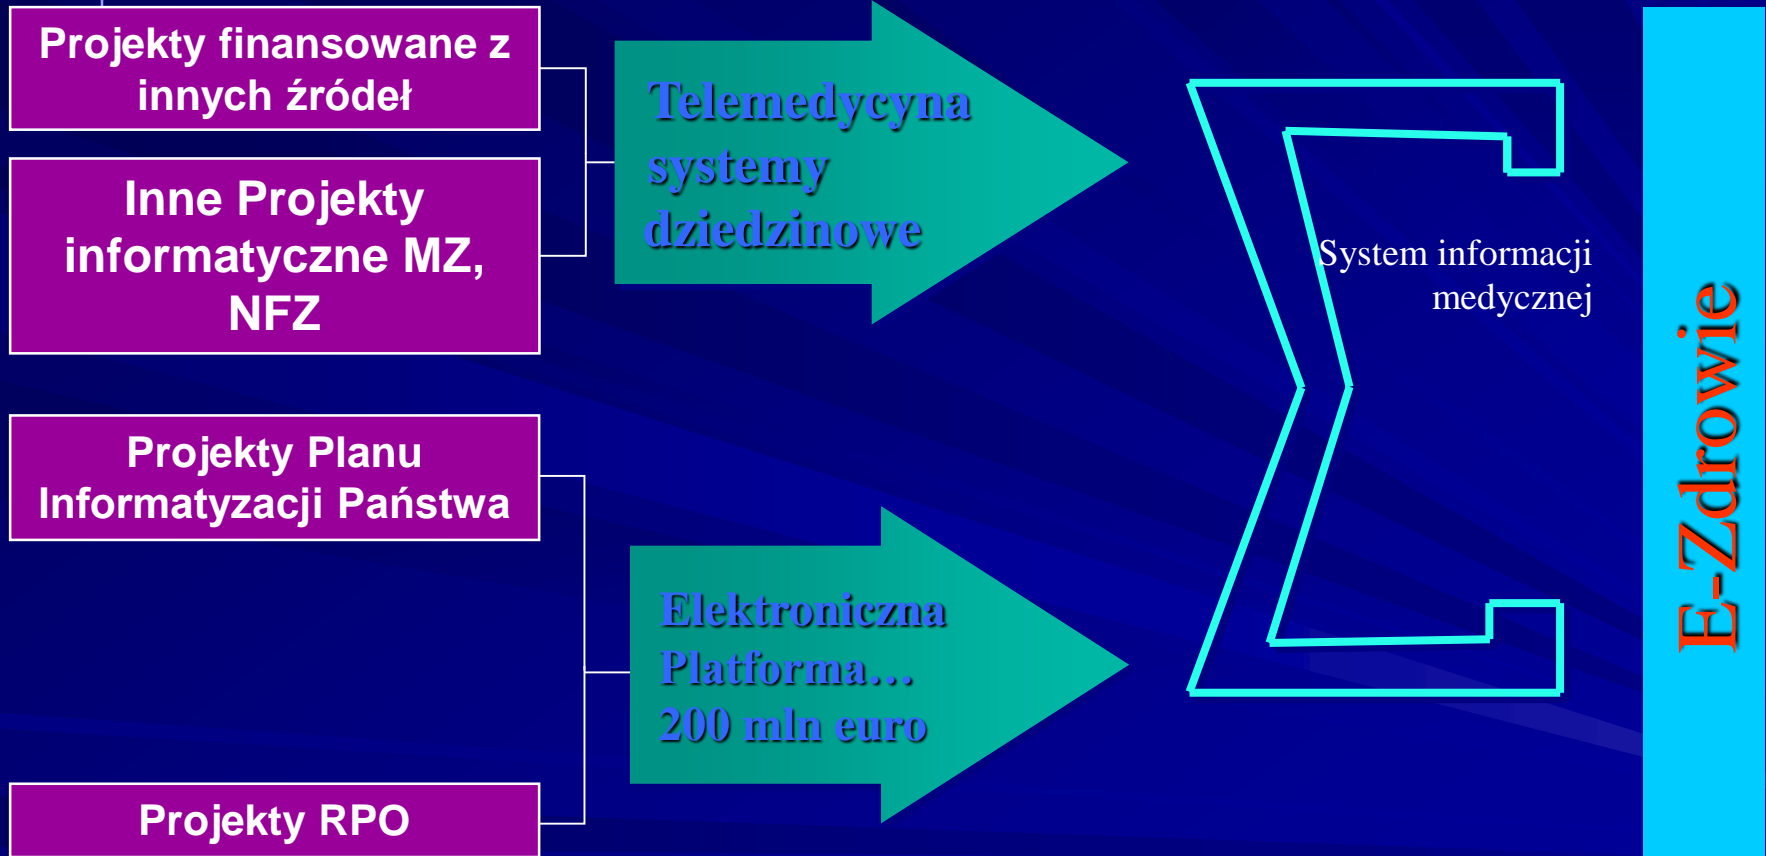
Projekty finansowane z innych źródeł

Inne Projekty informatyczne MZ, NFZ

Telemedycyna systemy dziedzinowe

System informacji medycznej

E-Zdrowie

Projekty Planu Informatyzacji Państwa

Elektroniczna Platforma… 200 mln euro

Projekty RPO